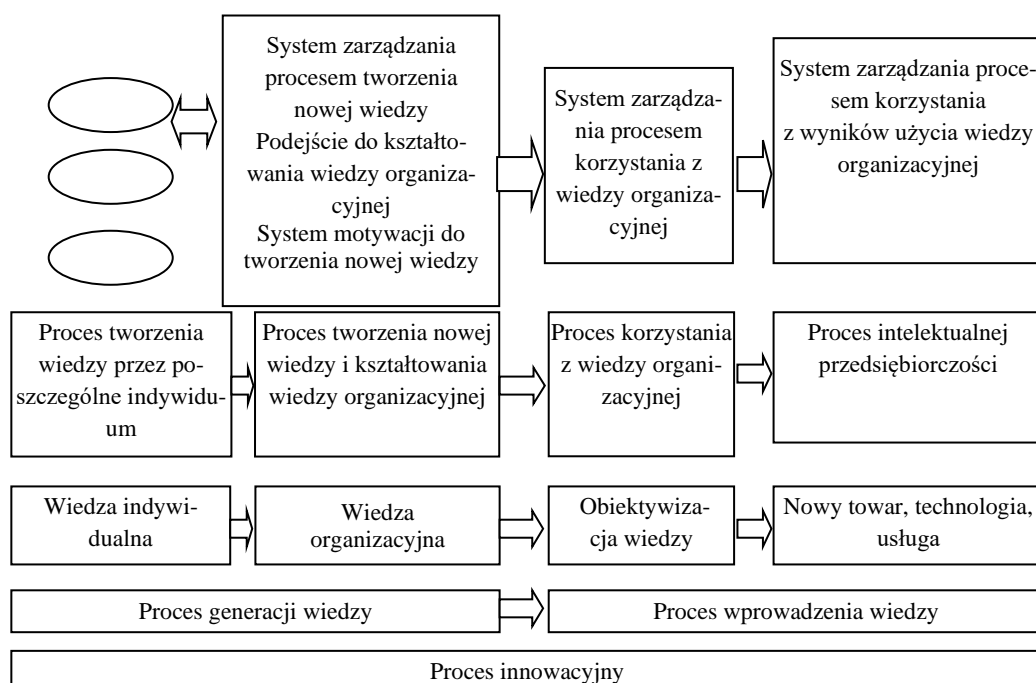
System zarządzania procesem tworzenia nowej wiedzy
Podejście do kształtowania wiedzy organizacyjnej
System motywacji do tworzenia nowej wiedzy

System zarządzania procesem korzystania z wiedzy organizacyjnej

System zarządzania procesem korzystania z wyników użycia wiedzy organizacyjnej

Proces tworzenia wiedzy przez poszczególne indywiduum

Proces tworzenia nowej wiedzy i kształtowania wiedzy organizacyjnej

Proces korzystania z wiedzy organizacyjnej

Proces intelektualnej przedsiębiorczości

Wiedza indywidualna

Wiedza organizacyjna

Obiektywizacja wiedzy

Nowy towar, technologia, usługa

Proces generacji wiedzy

Proces wprowadzenia wiedzy

Proces innowacyjny